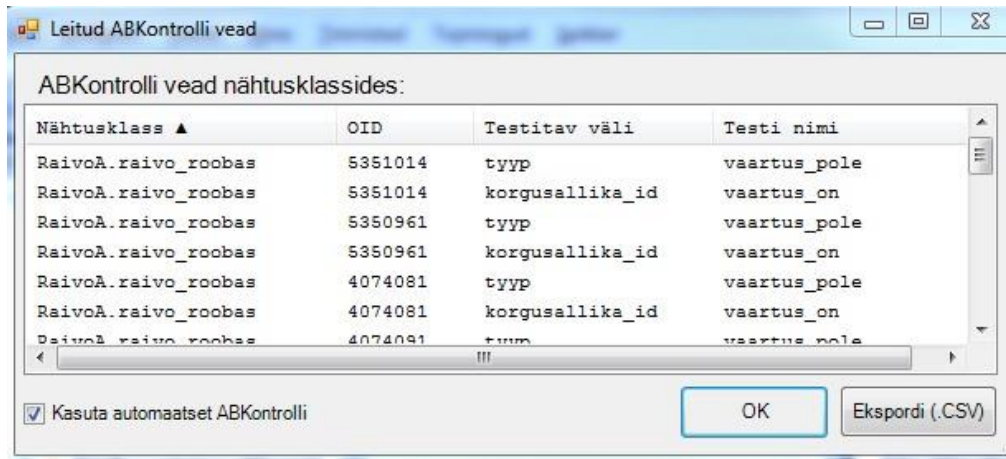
Leitud ABKontrolli vead

ABKontrolli vead nähtusklassides:

| Nähtusklass ▲ | OID | Testitav väli | Testi nimi |
|---|---|---|---|
| RaivoA.raivo_roobas | 5351014 | tyyp | vaartus_pole |
| RaivoA.raivo_roobas | 5351014 | korgusallika_id | vaartus_on |
| RaivoA.raivo_roobas | 5350961 | tyyp | vaartus_pole |
| RaivoA.raivo_roobas | 5350961 | korgusallika_id | vaartus_on |
| RaivoA.raivo_roobas | 4074081 | tyyp | vaartus_pole |
| RaivoA.raivo_roobas | 4074081 | korgusallika_id | vaartus_on |
| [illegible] | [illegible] | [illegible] | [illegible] |

Kasuta automaatset ABKontrolli

OK

Ekspordi (.CSV)